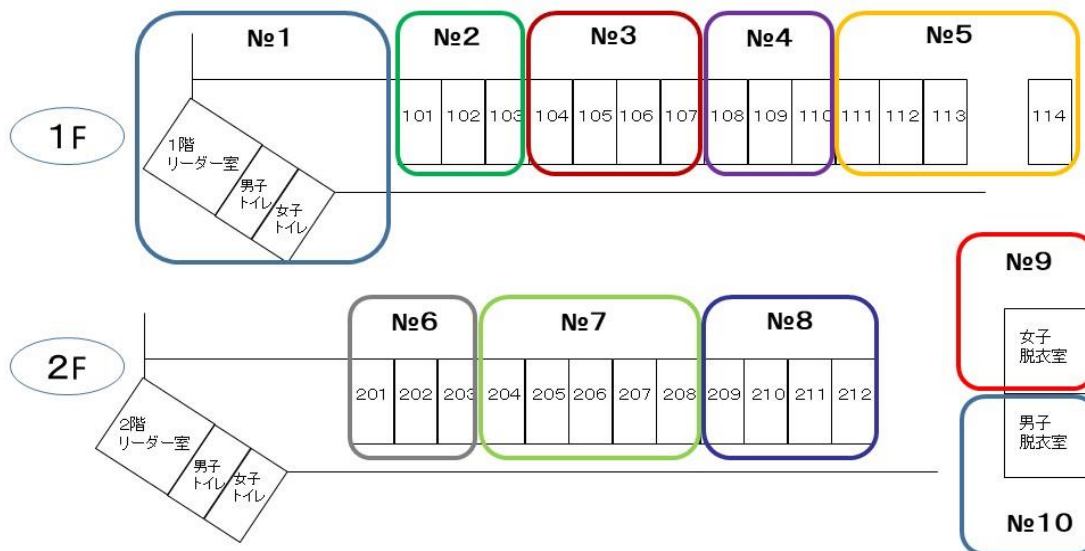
№1
№2
№3
№4
№5

1F

101 102 103 104 105 106 107 108 109 110 111 112 113 114

1階
リーダー室
男子
トイレ
女子
トイレ

№9
女子
脱衣室

№6
№7
№8

2F

201 202 203 204 205 206 207 208 209 210 211 212

2階
リーダー室
男子
トイレ
女子
トイレ

男子
脱衣室

№10